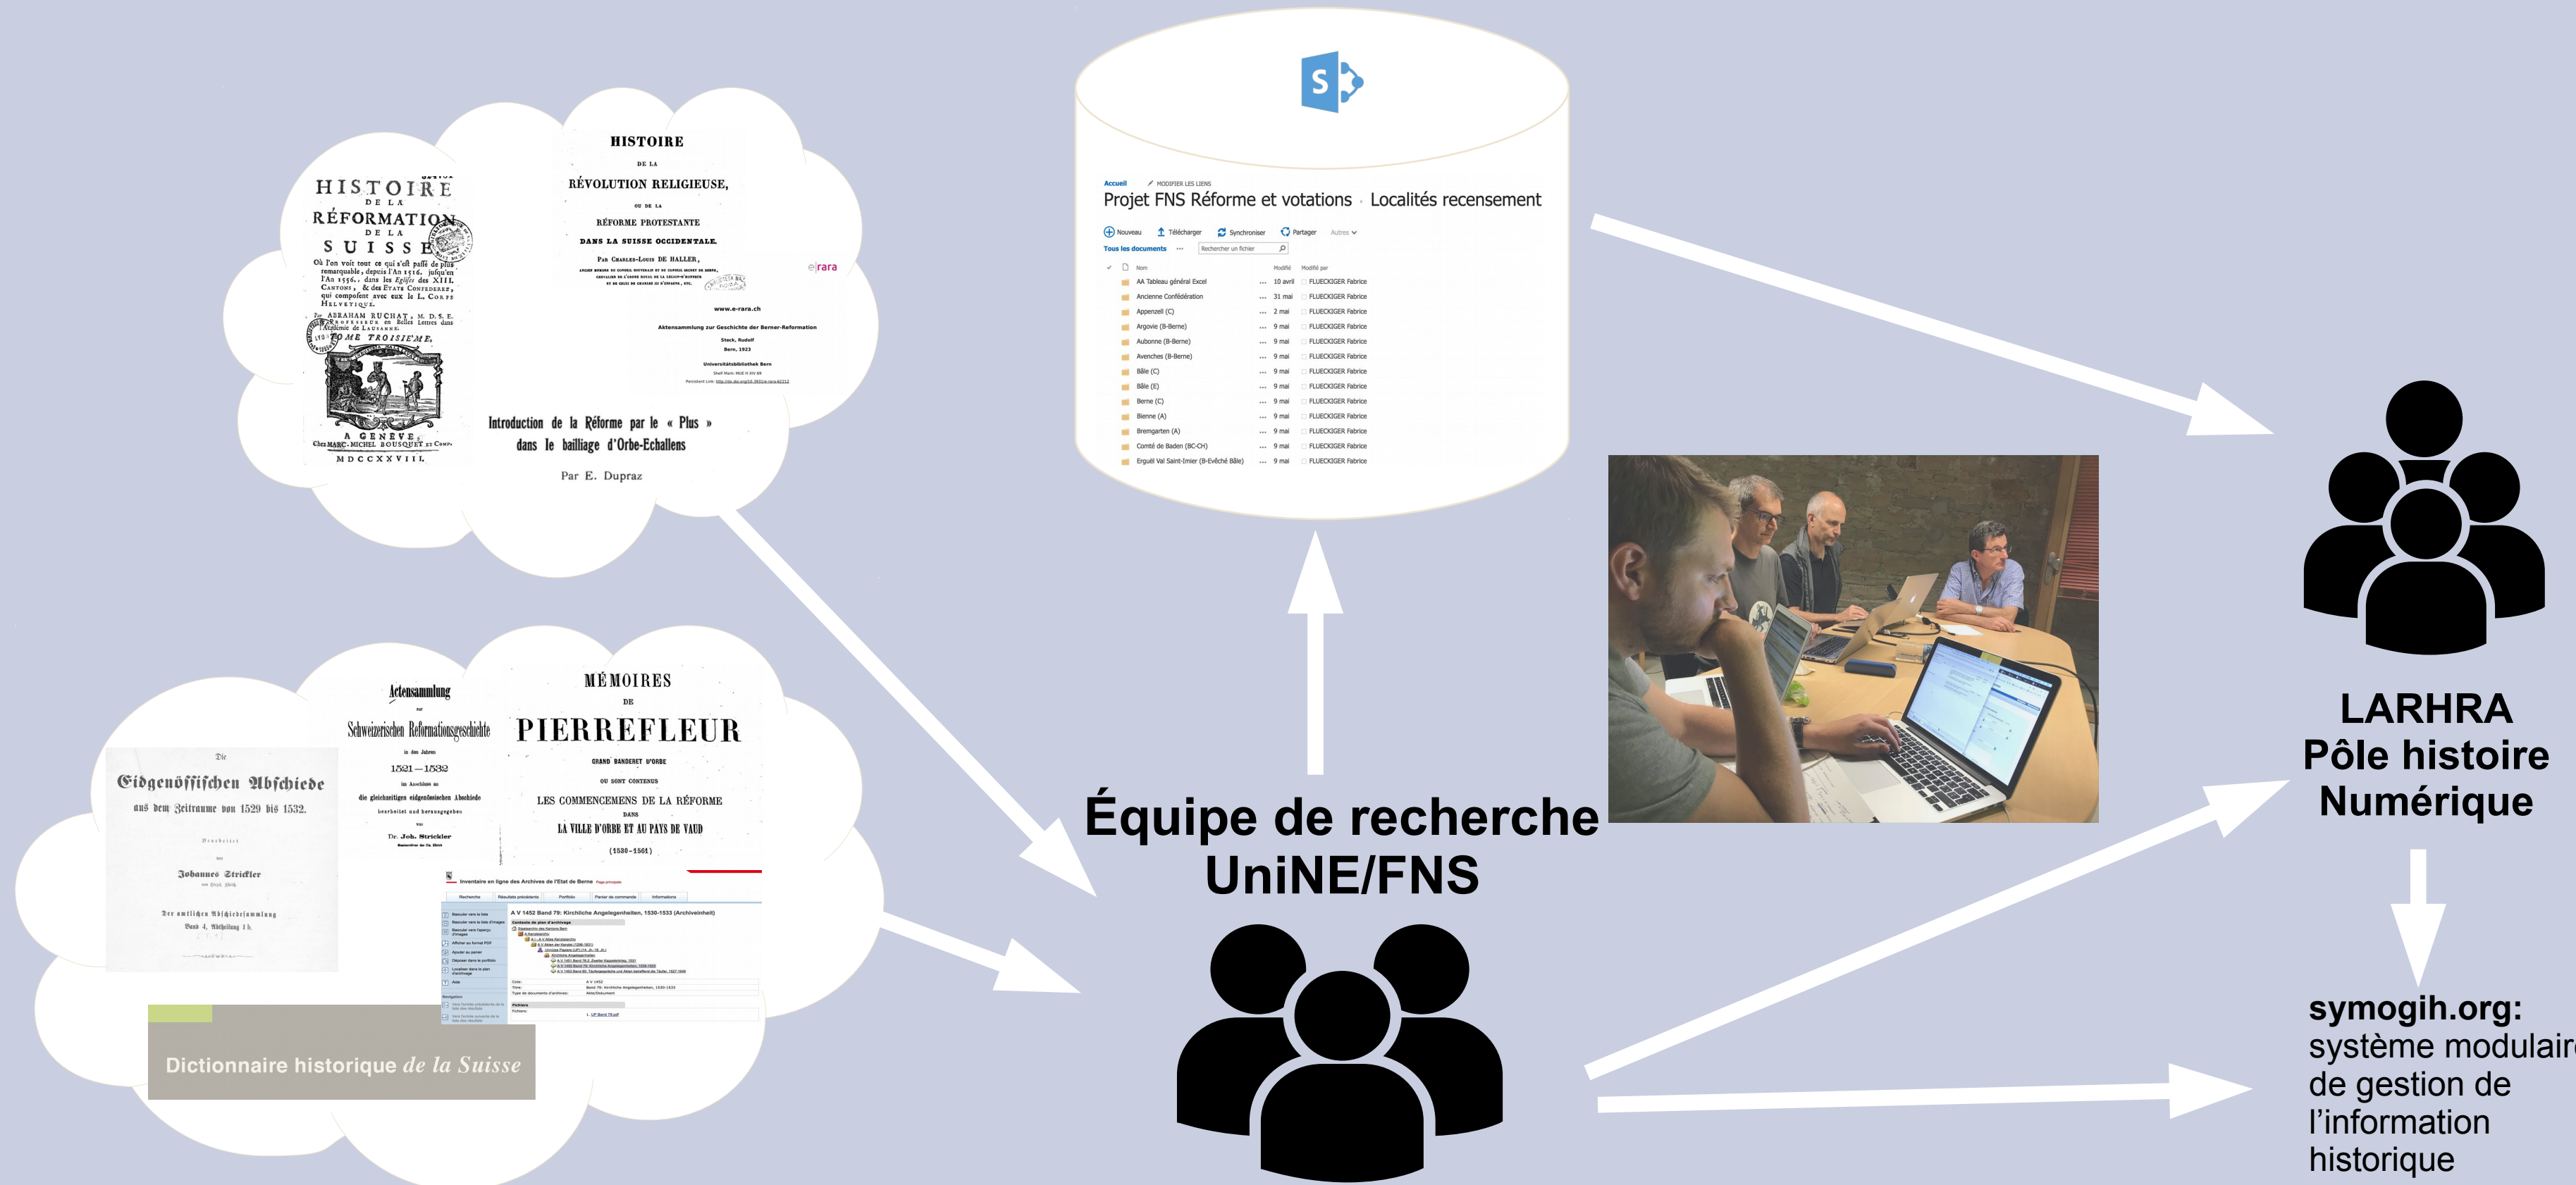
HISTOIRE
DE LA
RÉFORMATION
DE LA
SUISSE
Où l'on voit tout ce qui s'est passé de plus remarquable, depuis l'An 1516. jusqu'en l'An 1556. dans les Eglises des XIII. Cantons, & des Etats Confederez, qui composent avec eux le L. Corps Helvetique.
Par ABRAHAM RUCHAT, M. D. S. E. Professeur en Belles Lettres dans l'Académie de Lausanne.
TOME TROISIEME.
A GENEVE,
Chez MARC-MICHEL BOUSQUET ET Comp.
MDCCXXVIII.

HISTOIRE
DE LA
RÉVOLUTION RELIGIEUSE,
OU DE LA
RÉFORME PROTESTANTE
DANS LA SUISSE OCCIDENTALE.
Par Charles-Louis DE HALLER,

e|rara

www.e-rara.ch
Aktensammlung zur Geschichte der Berner-Reformation
Steck, Rudolf
Bern, 1923
Universitätsbibliothek Bern

Introduction de la Réforme par le « Plus » dans le bailliage d'Orbe-Echallens
Par E. Dupraz

Accueil
MODIFIER LES LIENS
Projet FNS Réforme et votations · Localités recensement
Nouveau Télécharger Synchroniser Partager Autres
Tous les documents ··· Rechercher un fichier
Nom Modifié Modifié par
| Nom | Modifié | Modifié par |
|---|---|---|
| AA Tableau général Excel | 10 avril | FLUECKIGER Fabrice |
| Ancienne Confédération | 31 mai | FLUECKIGER Fabrice |
| Appenzell (C) | 2 mai | FLUECKIGER Fabrice |
| Argovie (B-Berne) | 9 mai | FLUECKIGER Fabrice |
| Aubonne (B-Berne) | 9 mai | FLUECKIGER Fabrice |
| Avenches (B-Berne) | 9 mai | FLUECKIGER Fabrice |
| Bâle (C) | 9 mai | FLUECKIGER Fabrice |
| Bâle (E) | 9 mai | FLUECKIGER Fabrice |
| Berne (C) | 9 mai | FLUECKIGER Fabrice |
| Bienne (A) | 9 mai | FLUECKIGER Fabrice |
| Bremgarten (A) | 9 mai | FLUECKIGER Fabrice |
| Comté de Baden (BC-CH) | 9 mai | FLUECKIGER Fabrice |
| Erguël Val Saint-Imier (B-Evêché Bâle) | 9 mai | FLUECKIGER Fabrice |

Actensammlung
zur
Schweizerischen Reformationsgeschichte
in den Jahren
1521—1532
im Anschluss an
die gleichzeitigen eidgenössischen Abschiede
bearbeitet und herausgegeben
von
Dr. Joh. Strickler

MÉMOIRES
DE
PIERREFLEUR
GRAND BANDERET D'ORBE
OU SONT CONTENUS
LES COMMENCEMENS DE LA RÉFORME
DANS
LA VILLE D'ORBE ET AU PAYS DE VAUD
(1530-1561)

Die
Eidgenössischen Abschiede
aus dem Zeitraume von 1529 bis 1532.
Bearbeitet
von
Johannes Strickler
Der amtlichen Abschiedesammlung
Band 4. Abtheilung 1 b.

Inventaire en ligne des Archives de l'Etat de Berne
A V 1452 Band 79: Kirchliche Angelegenheiten, 1530-1533 (Archiveinheit)

Dictionnaire historique de la Suisse

Équipe de recherche UniNE/FNS

LARHRA
Pôle histoire Numérique

symogih.org:
système modulaire de gestion de l'information historique